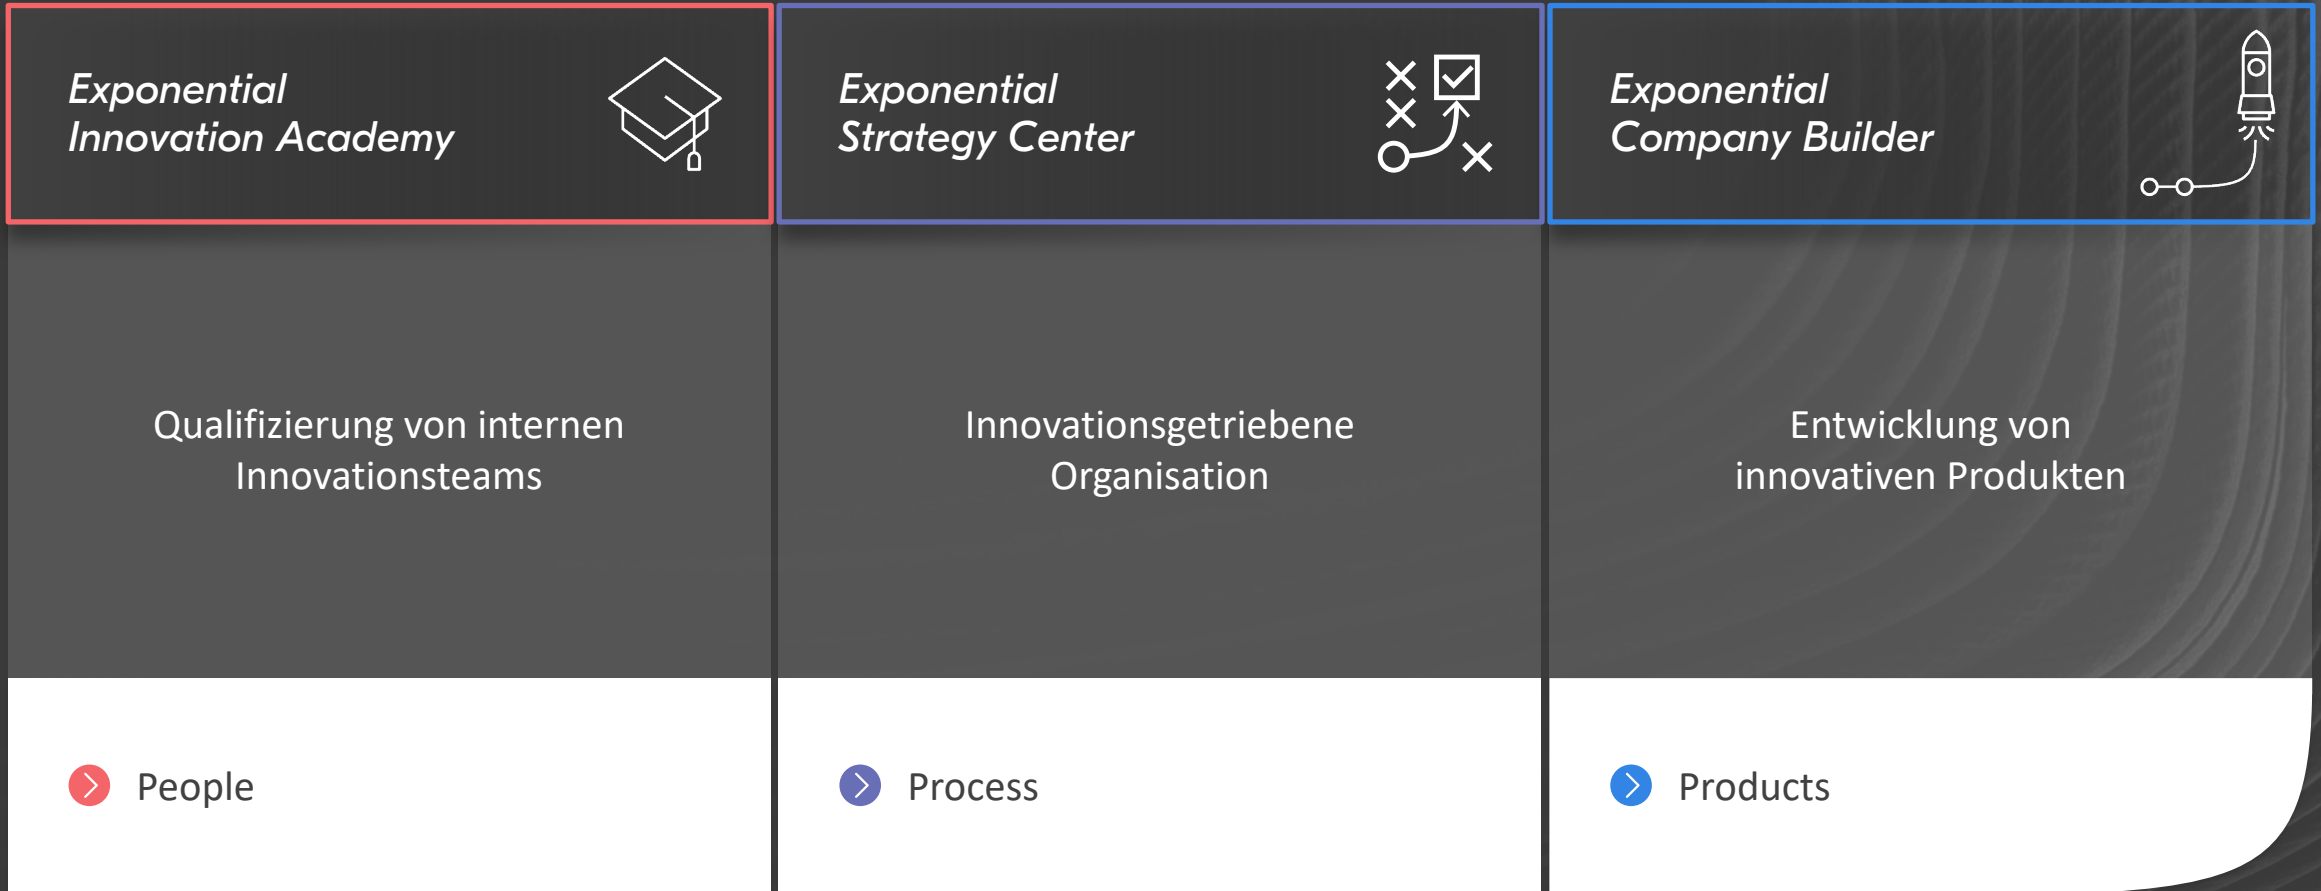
Exponential Innovation Academy

Qualifizierung von internen Innovationsteams

People

Exponential Strategy Center

Innovationsgetriebene Organisation

Process

Exponential Company Builder

Entwicklung von innovativen Produkten

Products